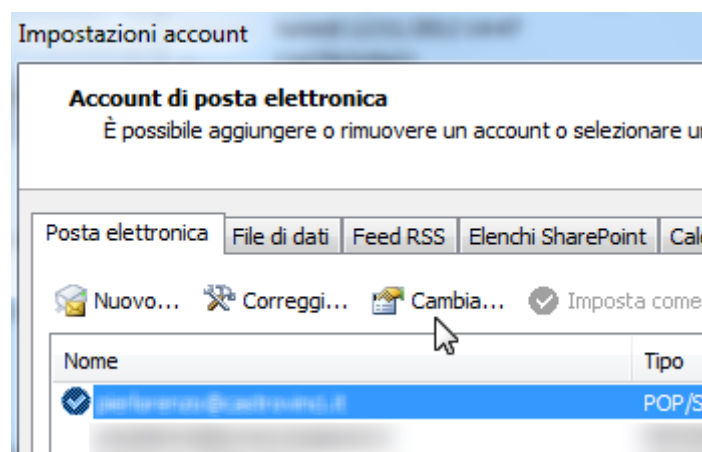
Impostazioni account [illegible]

Account di posta elettronica

È possibile aggiungere o rimuovere un account o selezionare u

Posta elettronica | File di dati | Feed RSS | Elenchi SharePoint | Cal

Nuovo... Correggi... Cambia... Imposta come

Nome | Tipo

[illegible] | POP/S

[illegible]